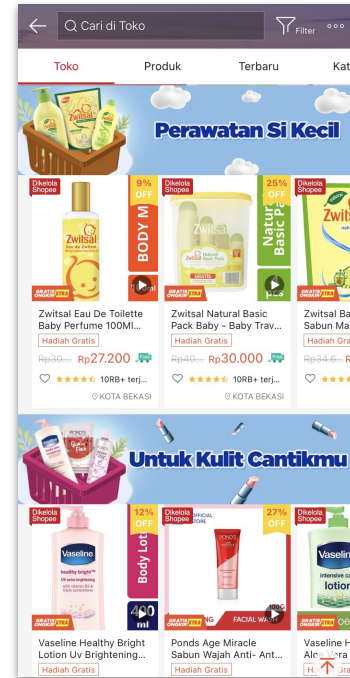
Cari di Toko
Filter
Toko
Produk
Terbaru
Kat

Perawatan Si Kecil

Dikelola Shopee
9% OFF
Zwitsal
BODY M
GRATIS ONGKIR XTRA
Zwitsal Eau De Toilette Baby Baby Perfume 100Ml...
Hadiah Gratis
Rp30.... Rp27.200
10RB+ terj...
KOTA BEKASI

Dikelola Shopee
25% OFF
Zwitsal
Natural Basic Pack
GRATIS ONGKIR XTRA
Zwitsal Natural Basic Pack Baby - Baby Trav...
Hadiah Gratis
Rp40.... Rp30.000
10RB+ terj...
KOTA BEKASI

Dikelola Shopee
Zwits
GRATIS ONGKIR XTRA
Zwitsal Ba Sabun Ma
Hadiah Grat
Rp34.6...

Untuk Kulit Cantikmu

Dikelola Shopee
12% OFF
Vaseline
healthy bright
Body Lot
400 ml
GRATIS ONGKIR XTRA
Vaseline Healthy Bright Lotion Uv Brightening...
Hadiah Gratis

Dikelola Shopee
OFFICIAL STORE
27% OFF
PONDS
FACIAL WASH
100G
GRATIS ONGKIR XTRA
Ponds Age Miracle Sabun Wajah Anti- Ant...
Hadiah Gratis

Dikelola Shopee
Vaseline
lotion
GRATIS ONGKIR XTRA
Vaseline H Aloe Vera
Hadiah Grat